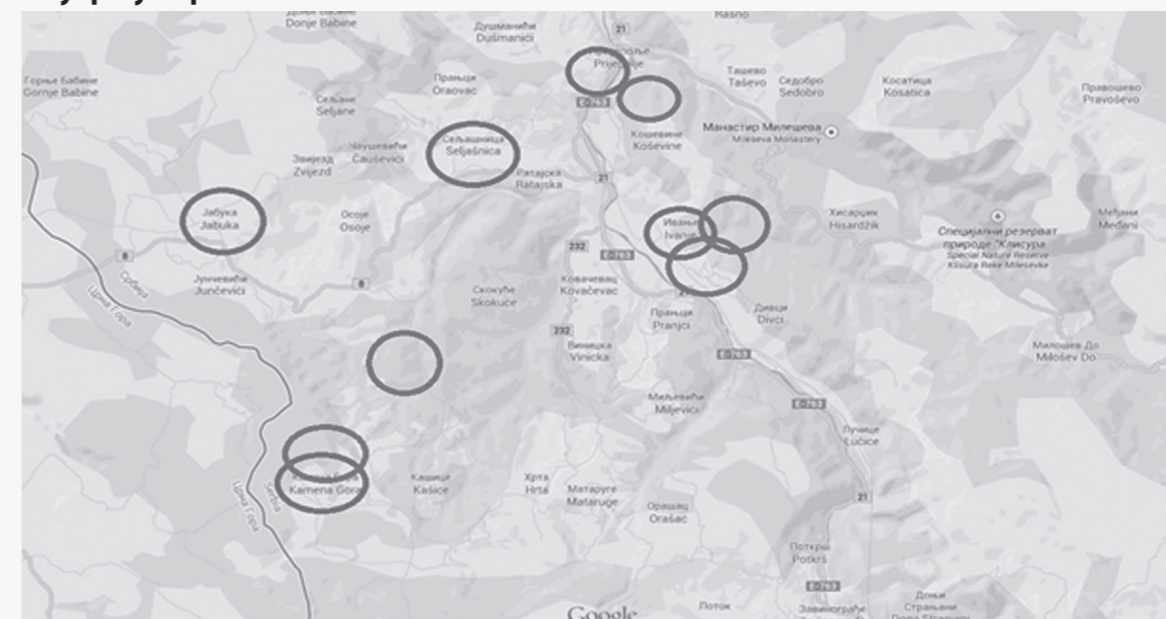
Доње Бабине
Donje Babine
Душманићи
Dušmanići
21
Rasno
Горње Бабине
Gornje Babine
Прањце
Oraovac
Пријепоље
Prijepolje
E-763
Ташево
Taševo
Седобро
Sedobro
Косатица
Kosatica
Правошево
Pravoševo
Сељане
Seljane
Чаушевићи
Čauševići
Сељашница
Seljašnica
Кошевине
Koševine
Манастир Милешева
Mileseva Monastery
Звијезд
Zvijezd
Ратајска
Ratajska
21
Јабука
Jabuka
Осоје
Osoje
232
Иванье
Ivanje
Хисарџик
Hisardžik
Специјални резерват природе "Клисура
Special Nature Reserve
Klisura Reke Mileševke
Мeђани
Međani
8
Србија
Црна Гора
Јунчевићи
Junčevići
8
Скокуће
Skokuće
Ковачевац
Kovačevac
E-763
Прањци
Pranjci
Дивци
Divci
232
Виницка
Vinicka
E-763
Милошев До
Milošev Do
Мељевићи
Miljevići
E-763
Лучице
Lučice
Kamena Gora
Кашице
Kašice
Хрта
Hrta
Матаруге
Mataruge
Орашац
Orašac
21
Србија
Црна Гора
Поткрш
Potkrš
E-763
Google
Поток
Завиноград
Доњи Страњани